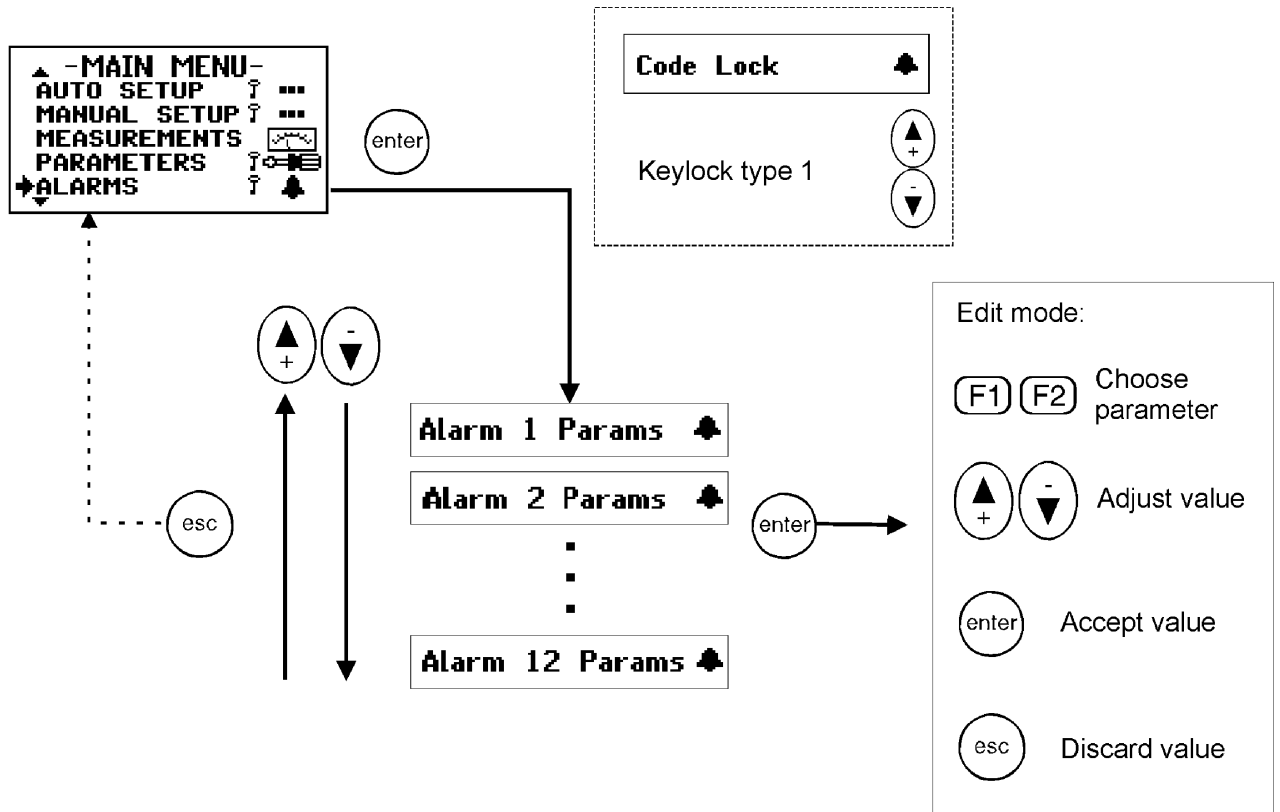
-MAIN MENU-
AUTO SETUP
MANUAL SETUP
MEASUREMENTS
PARAMETERS
ALARMS

enter

Code Lock

Keylock type 1

+
-

+
-

esc

Alarm 1 Params
Alarm 2 Params
Alarm 12 Params

enter

Edit mode:

F1 F2 Choose parameter

+ - Adjust value

enter Accept value

esc Discard value